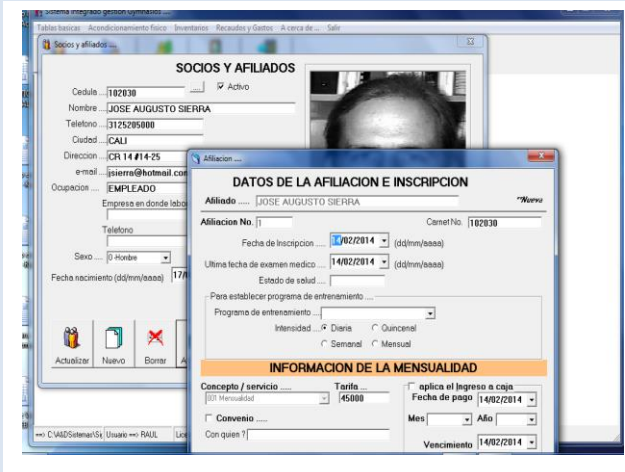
Sistema integrado gestion gimnasios

Tablas basicas Acondicionamiento fisico Inventarios Recaudos y Gastos A cerca de ... Salir

Socios y afiliados ....

SOCIOS Y AFILIADOS

Cedula ... 102030 .... Activo

Nombre ... JOSE AUGUSTO SIERRA

Telefono ... 3125205000

Ciudad ... CALI

Direccion ... CR 14 #14-25

e-mail ... jsierra@hotmail.com

Ocupacion ... EMPLEADO

Empresa en donde labora

Telefono

Sexo .... 0-Hombre

Fecha nacimiento (dd/mm/aaaa) 17/

Actualizar Nuevo Borrar

C:\A&DSistemas\S Usuario ==> RAUL

Afiliacion ....

DATOS DE LA AFILIACION E INSCRIPCION

Afiliado ..... JOSE AUGUSTO SIERRA

Nuevo

Afiliacion No. 1

Carnet No. 102030

Fecha de Inscripcion ..... 14/02/2014 (dd/mm/aaaa)

Ultima fecha de examen medico ... 14/02/2014 (dd/mm/aaaa)

Estado de salud ....

Para establecer programa de entrenamiento ....

Programa de entrenamiento ....

Intensidad .. Diaria Quincenal Semanal Mensual

INFORMACION DE LA MENSUALIDAD

Concepto / servicio ....

001 Mensualidad

Tarifa ...

45000

aplica el Ingreso a caja

Fecha de pago 14/02/2014

Convenio .....

Mes Año

Con quien ?

Vencimiento 14/02/2014